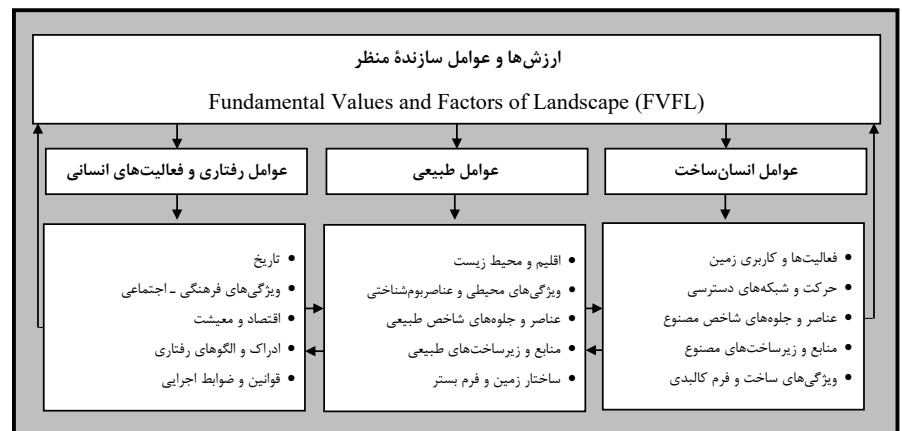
ارزش‌ها و عوامل سازندهٔ منظر

Fundamental Values and Factors of Landscape (FVFL)

عوامل انسان‌ساخت

عوامل طبیعی

عوامل رفتاری و فعالیت‌های انسانی

• فعالیت‌ها و کاربری زمین
• حرکت و شبکه‌های دسترسی
• عناصر و جلوه‌های شاخص مصنوع
• منابع و زیرساخت‌های مصنوع
• ویژگی‌های ساخت و فرم کالبدی

• اقلیم و محیط زیست
• ویژگی‌های محیطی و عناصربوم‌شناختی
• عناصر و جلوه‌های شاخص طبیعی
• منابع و زیرساخت‌های طبیعی
• ساختار زمین و فرم بستر

• تاریخ
• ویژگی‌های فرهنگی ـ اجتماعی
• اقتصاد و معیشت
• ادراک و الگوهای رفتاری
• قوانین و ضوابط اجرایی